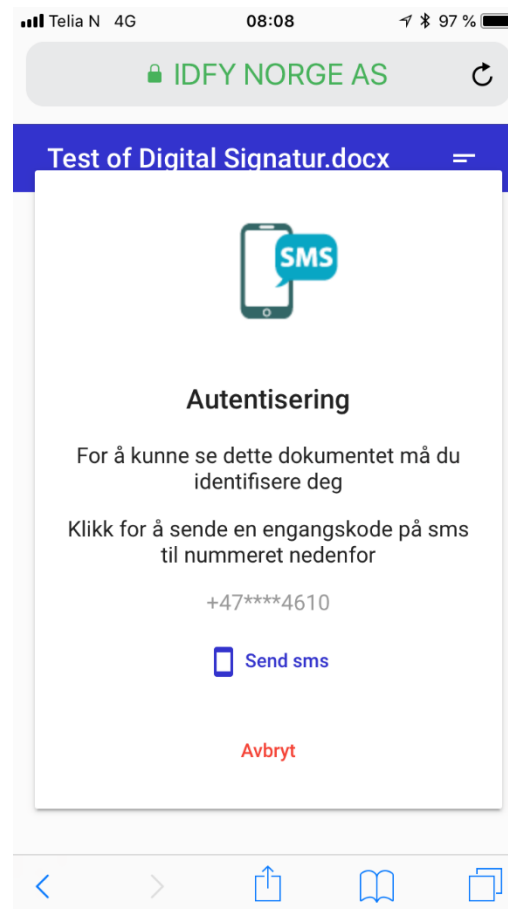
Telia N 4G 08:08 97 %

IDFY NORGE AS

Test of Digital Signatur.docx

SMS

Autentisering

For å kunne se dette dokumentet må du identifisere deg

Klikk for å sende en engangskode på sms til nummeret nedenfor

+47****4610

Send sms

Avbryt